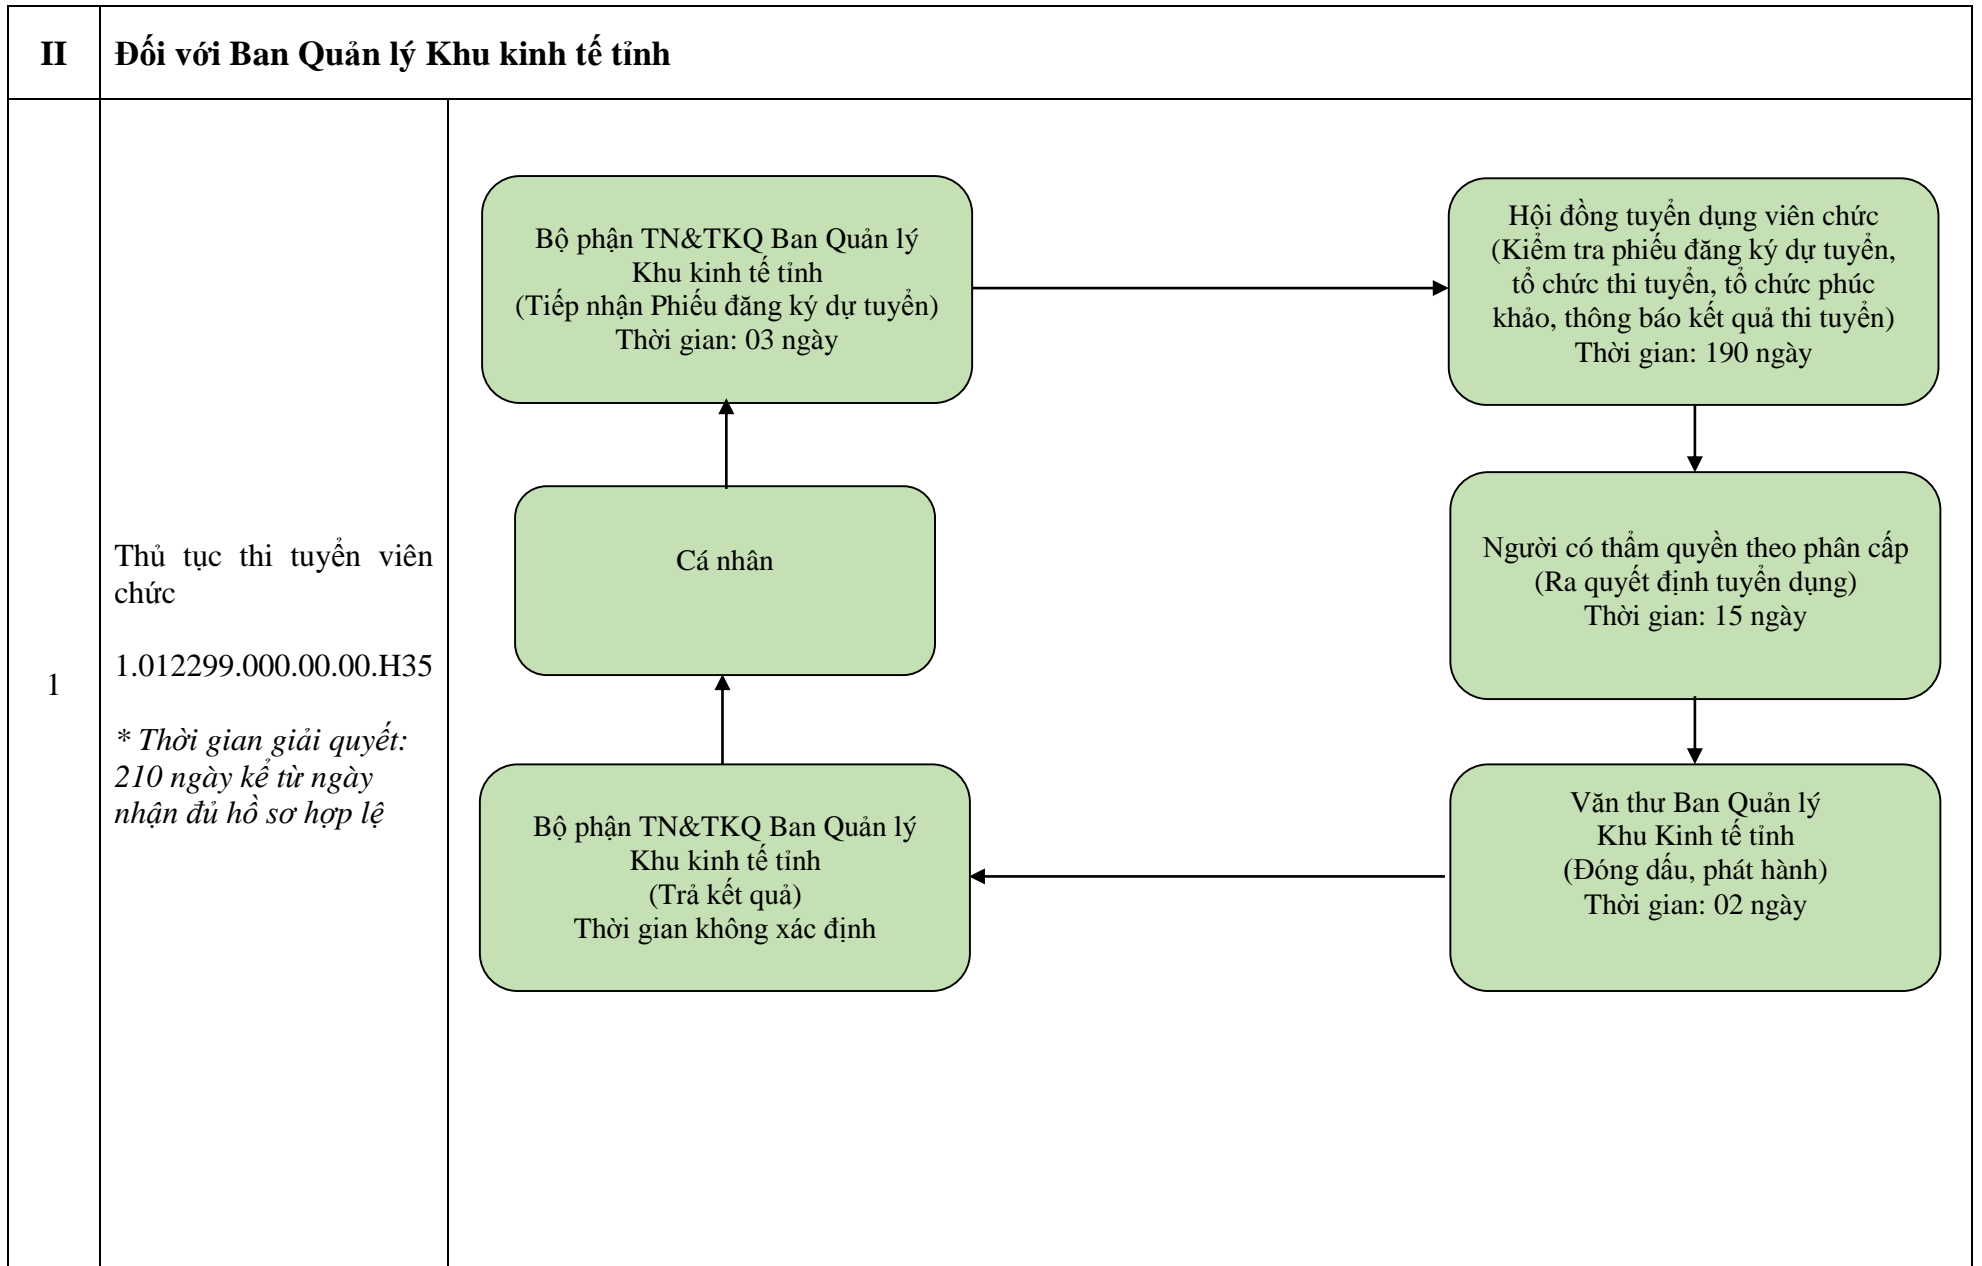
II Đối với Ban Quản lý Khu kinh tế tỉnh

1

Thủ tục thi tuyển viên chức

1.012299.000.00.00.H35

* Thời gian giải quyết: 210 ngày kể từ ngày nhận đủ hồ sơ hợp lệ

Bộ phận TN&TKQ Ban Quản lý Khu kinh tế tỉnh
(Tiếp nhận Phiếu đăng ký dự tuyển)
Thời gian: 03 ngày

Hội đồng tuyển dụng viên chức
(Kiểm tra phiếu đăng ký dự tuyển, tổ chức thi tuyển, tổ chức phúc khảo, thông báo kết quả thi tuyển)
Thời gian: 190 ngày

Cá nhân

Người có thẩm quyền theo phân cấp
(Ra quyết định tuyển dụng)
Thời gian: 15 ngày

Bộ phận TN&TKQ Ban Quản lý Khu kinh tế tỉnh
(Trả kết quả)
Thời gian không xác định

Văn thư Ban Quản lý Khu Kinh tế tỉnh
(Đóng dấu, phát hành)
Thời gian: 02 ngày